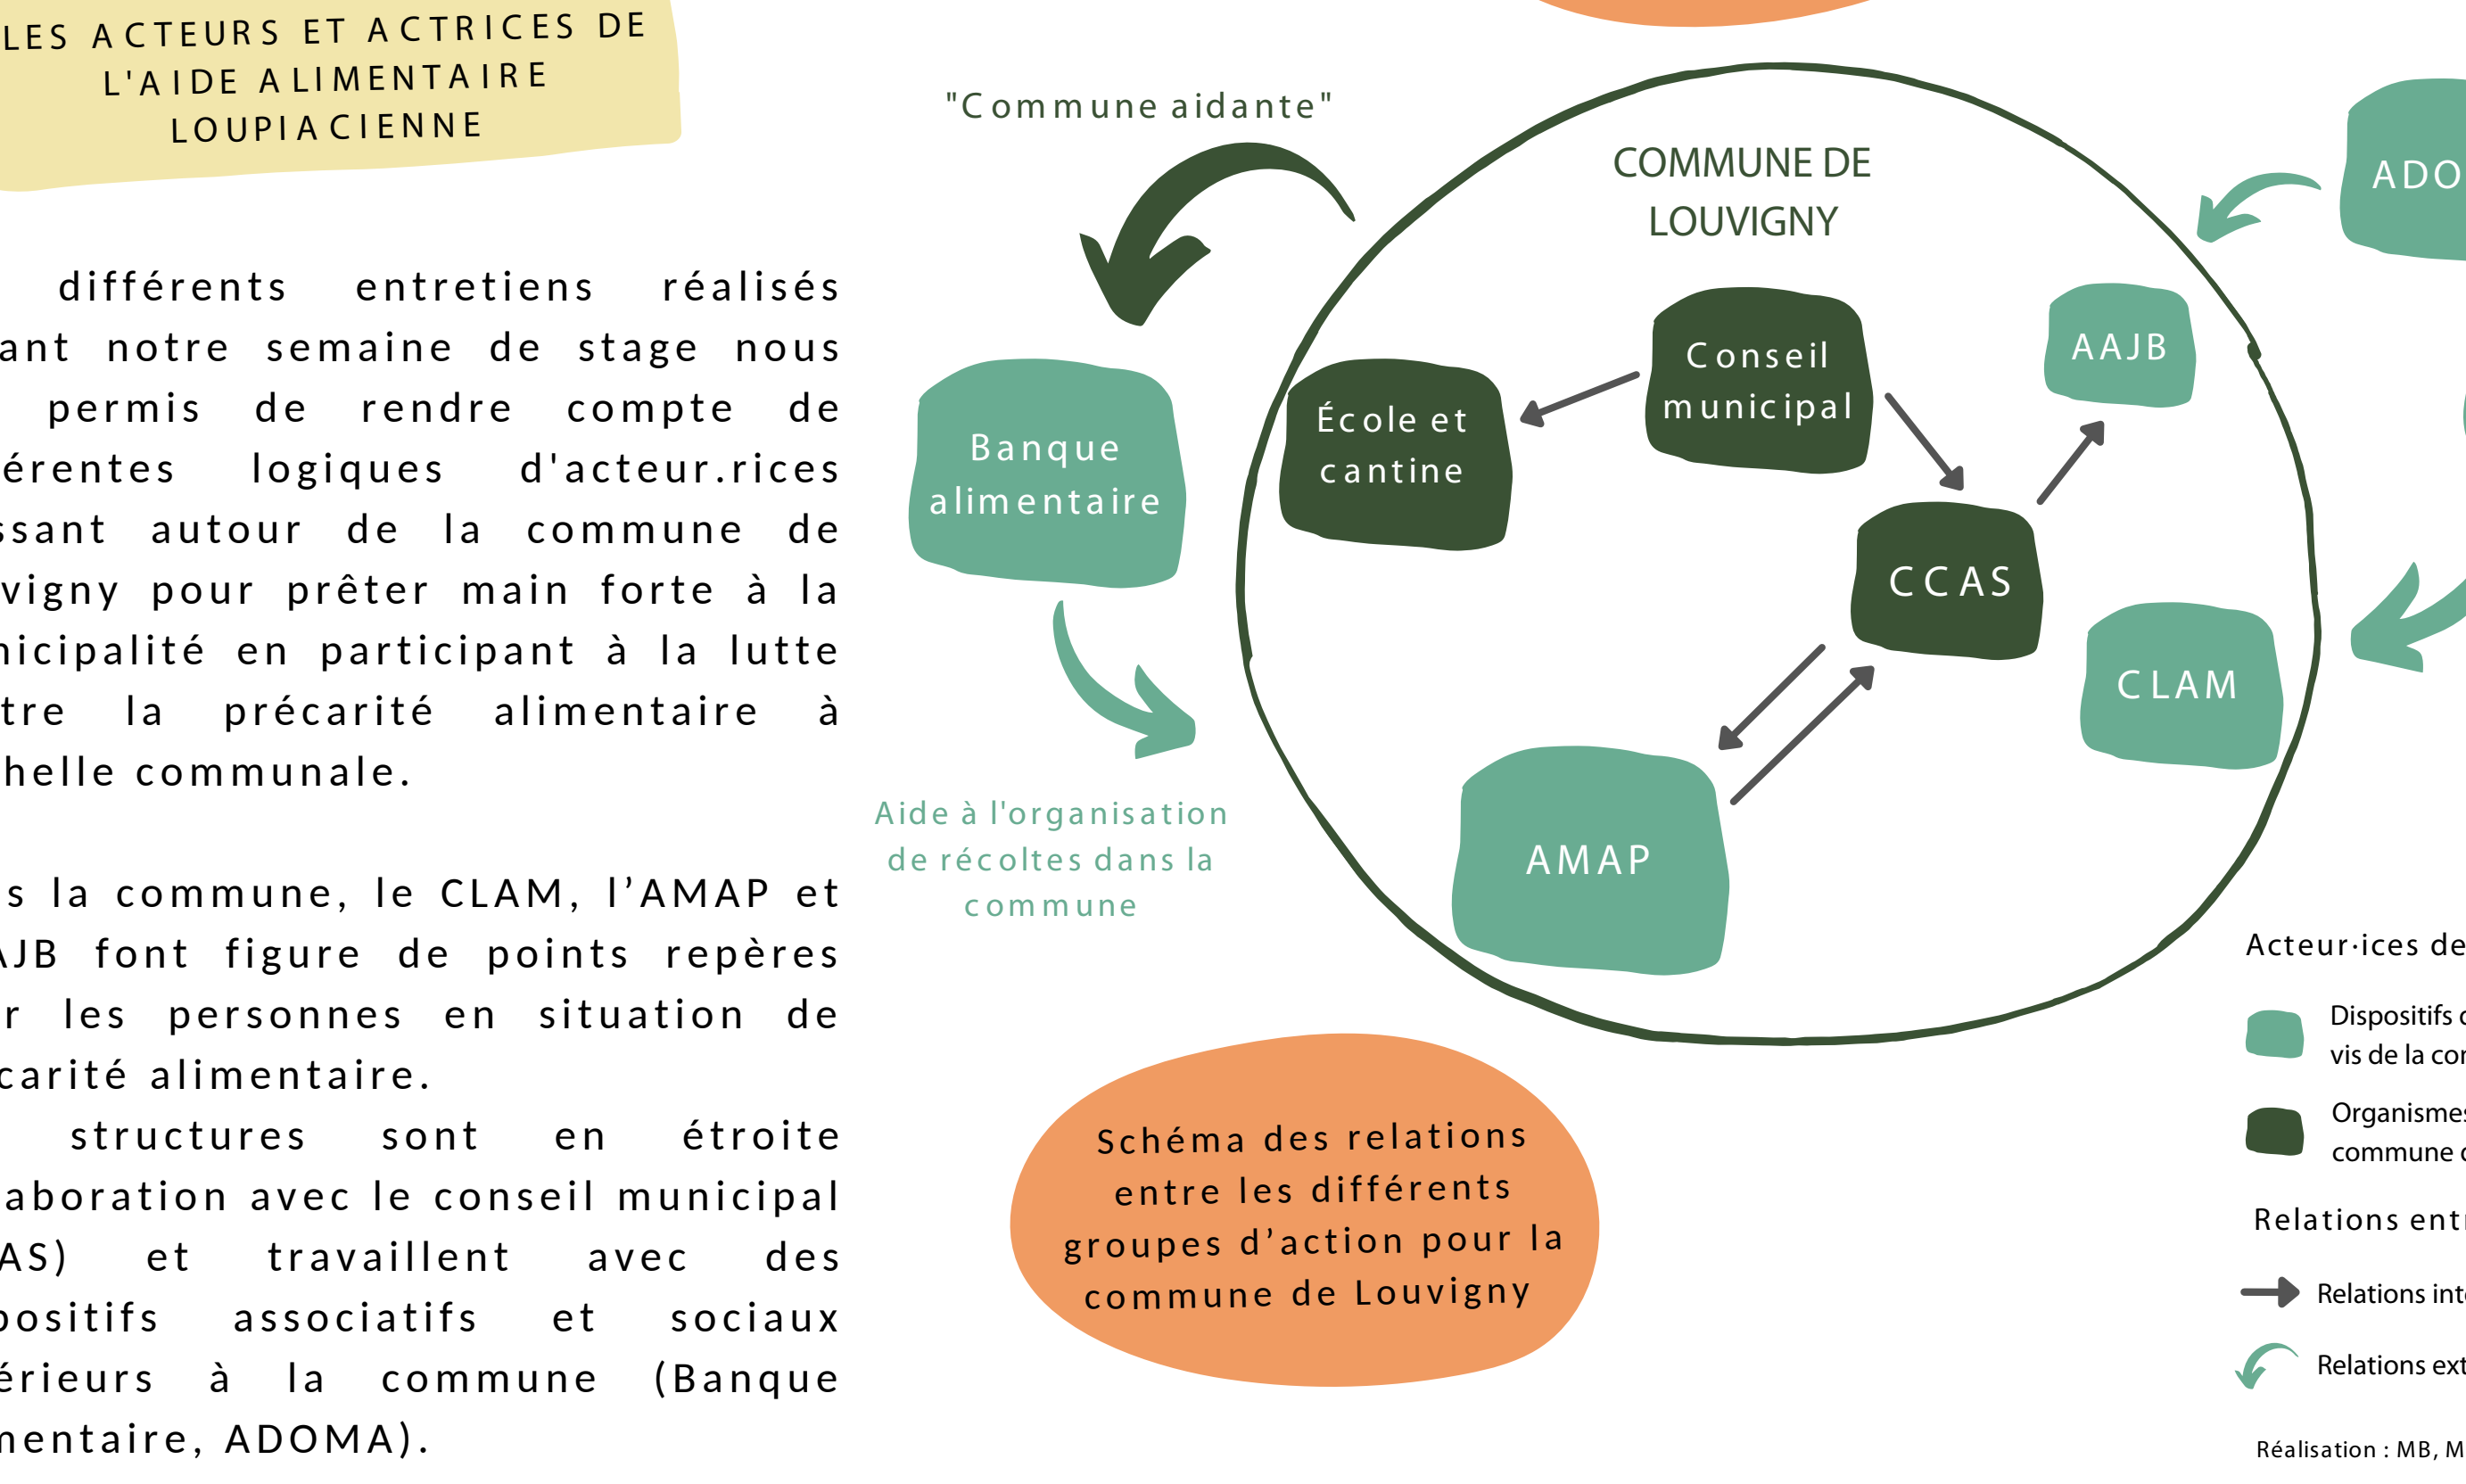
LES ACTEURS ET ACTRICES DE L'AIDE ALIMENTAIRE LOUPIACIENNE

différents entretiens réalisés ant notre semaine de stage nous permis de rendre compte de érentes logiques d'acteur.rices ssant autour de la commune de vigny pour prêter main forte à la nicipalité en participant à la lutte tre la précarité alimentaire à helle communale.

s la commune, le CLAM, l'AMAP et AJB font figure de points repères r les personnes en situation de carité alimentaire.
structures sont en étroite aboration avec le conseil municipal AS) et travaillent avec des positifs associatifs et sociaux érieurs à la commune (Banque mentaire, ADOMA).

"Commune aidante"

COMMUNE DE LOUVIGNY

Banque alimentaire

École et cantine

Conseil municipal

AAJB

ADO

CCAS

CLAM

AMAP

Aide à l'organisation de récoltes dans la commune

Schéma des relations entre les différents groupes d'action pour la commune de Louvigny

Acteur·ices de

Dispositifs vis de la co

Organisme commune

Relations ent

Relations int

Relations ext

Réalisation : MB, M